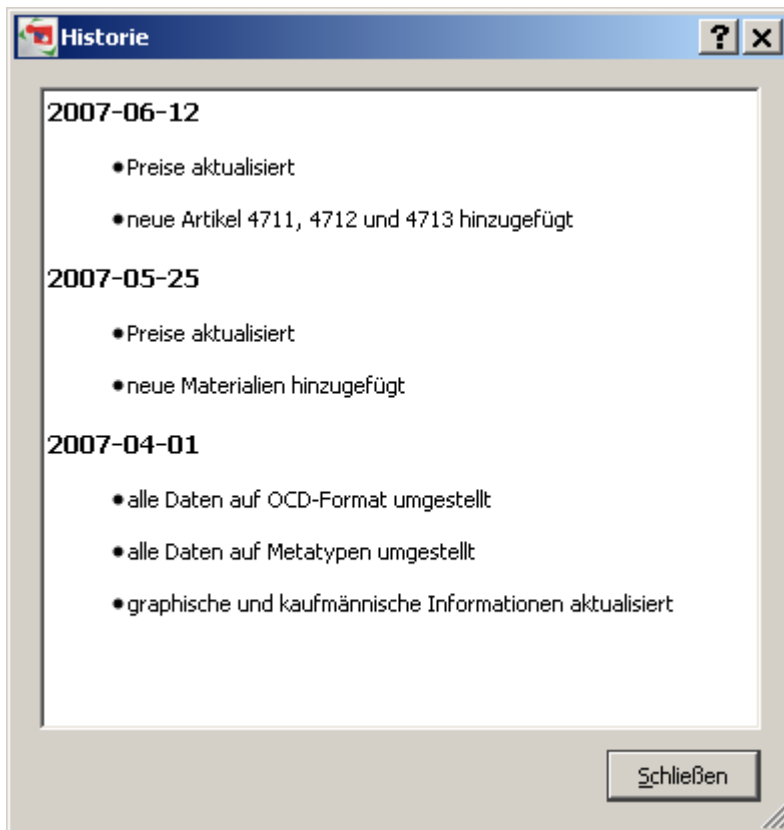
Historie

?

×

2007-06-12

- Preise aktualisiert
- neue Artikel 4711, 4712 und 4713 hinzugefügt

2007-05-25

- Preise aktualisiert
- neue Materialien hinzugefügt

2007-04-01

- alle Daten auf OCD-Format umgestellt
- alle Daten auf Metatypen umgestellt
- graphische und kaufmännische Informationen aktualisiert

Schließen